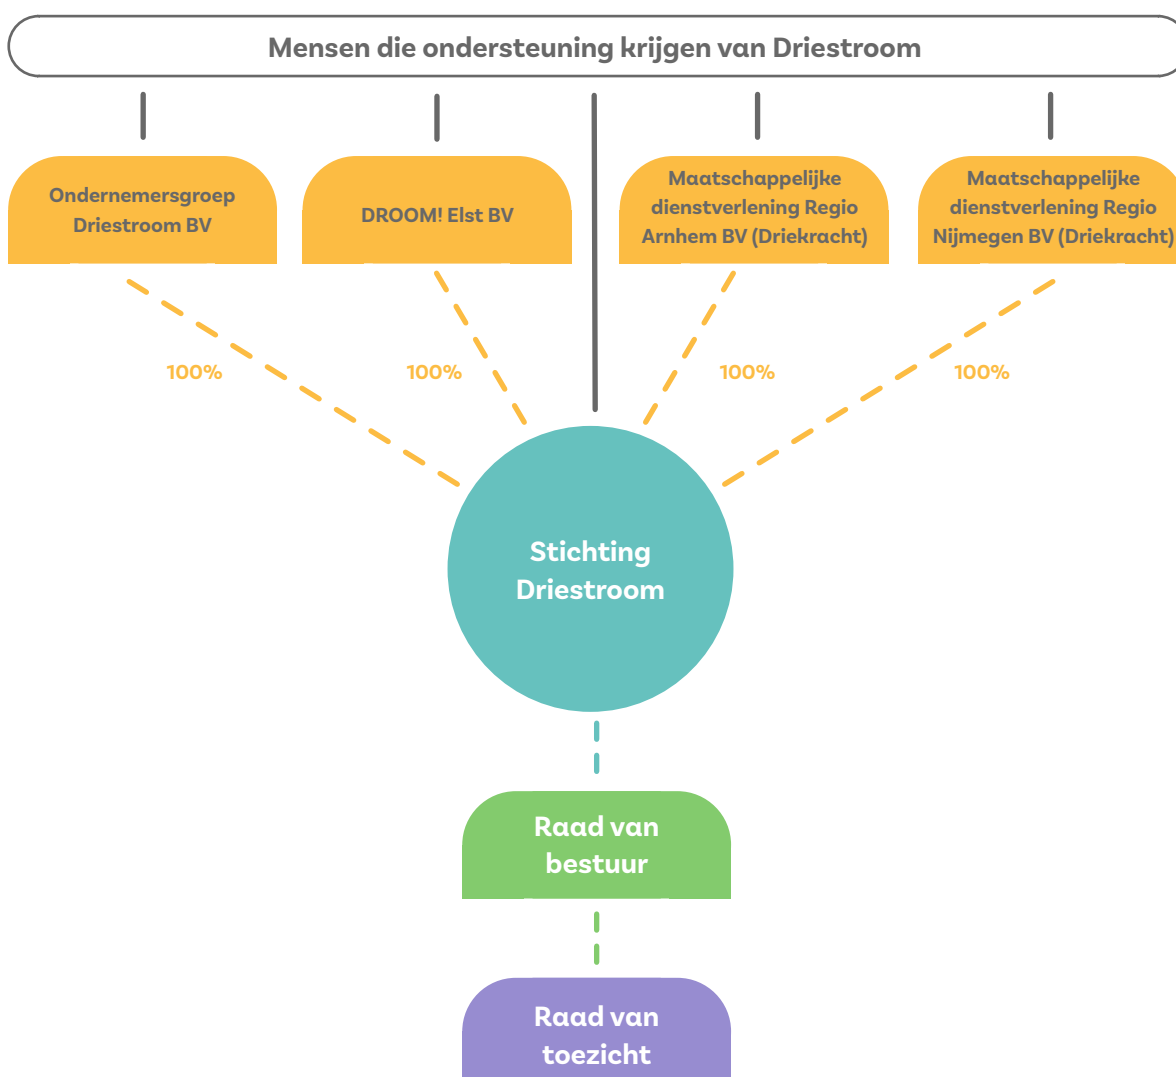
Mensen die ondersteuning krijgen van Driestroom

Ondernemersgroep Driestroom BV

DROOM! Elst BV

Maatschappelijke dienstverlening Regio Arnhem BV (Driekracht)

Maatschappelijke dienstverlening Regio Nijmegen BV (Driekracht)

100%

100%

100%

100%

Stichting Driestroom

Raad van bestuur

Raad van toezicht